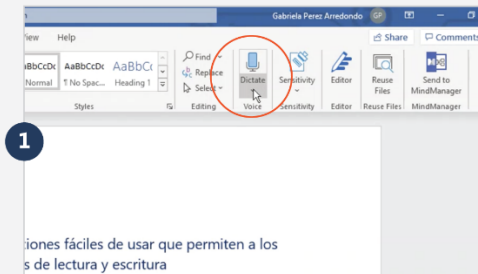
Gabriela Perez Arredondo GP

iew Help

Share Comments

AaBbCcDc ¶ Normal AaBbCcDc ¶ No Spac... AaBbCc Heading 1

Styles

Find Replace Select

Editing

Dictate

Voice

Sensitivity

Sensitivity

Editor

Editor

Reuse Files

Reuse Files

Send to MindManager

MindManager

1

tiones fáciles de usar que permiten a los s de lectura y escritura